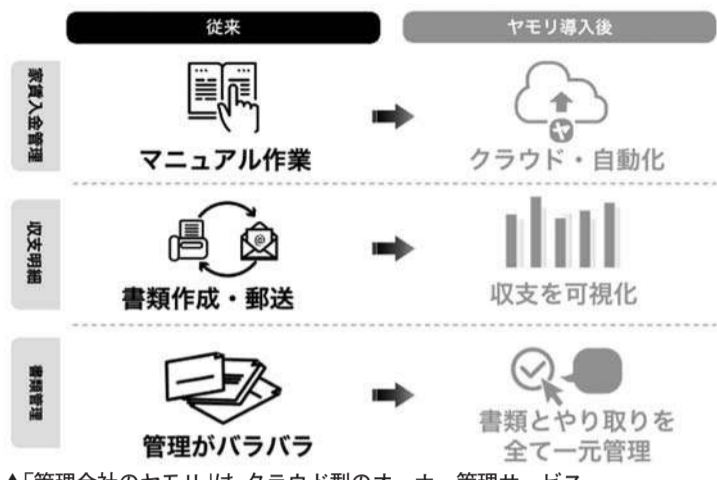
従来

ヤモリ導入後

家賃入金管理

マニュアル作業

クラウド・自動化

収支明細

書類作成・郵送

収支を可視化

書類管理

管理がバラバラ

書類とやり取りを全て一元管理

▲「管理会社のヤモリ」は、クラウド型のオーナー管理サービス